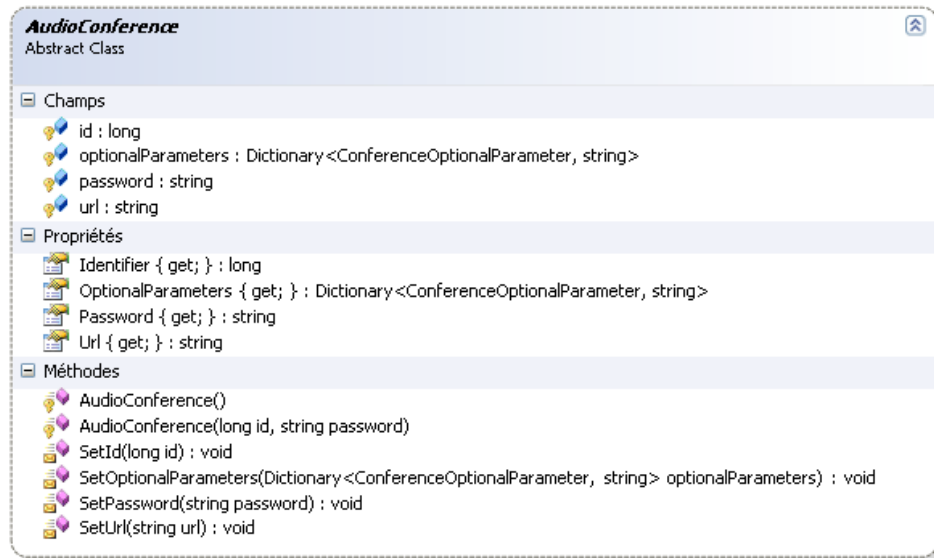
AudioConference
Abstract Class

Champs

id : long
optionalParameters : Dictionary<ConferenceOptionalParameter, string>
password : string
url : string

Propriétés

Identifier { get; } : long
OptionalParameters { get; } : Dictionary<ConferenceOptionalParameter, string>
Password { get; } : string
Url { get; } : string

Méthodes

AudioConference()
AudioConference(long id, string password)
SetId(long id) : void
SetOptionalParameters(Dictionary<ConferenceOptionalParameter, string> optionalParameters) : void
SetPassword(string password) : void
SetUrl(string url) : void